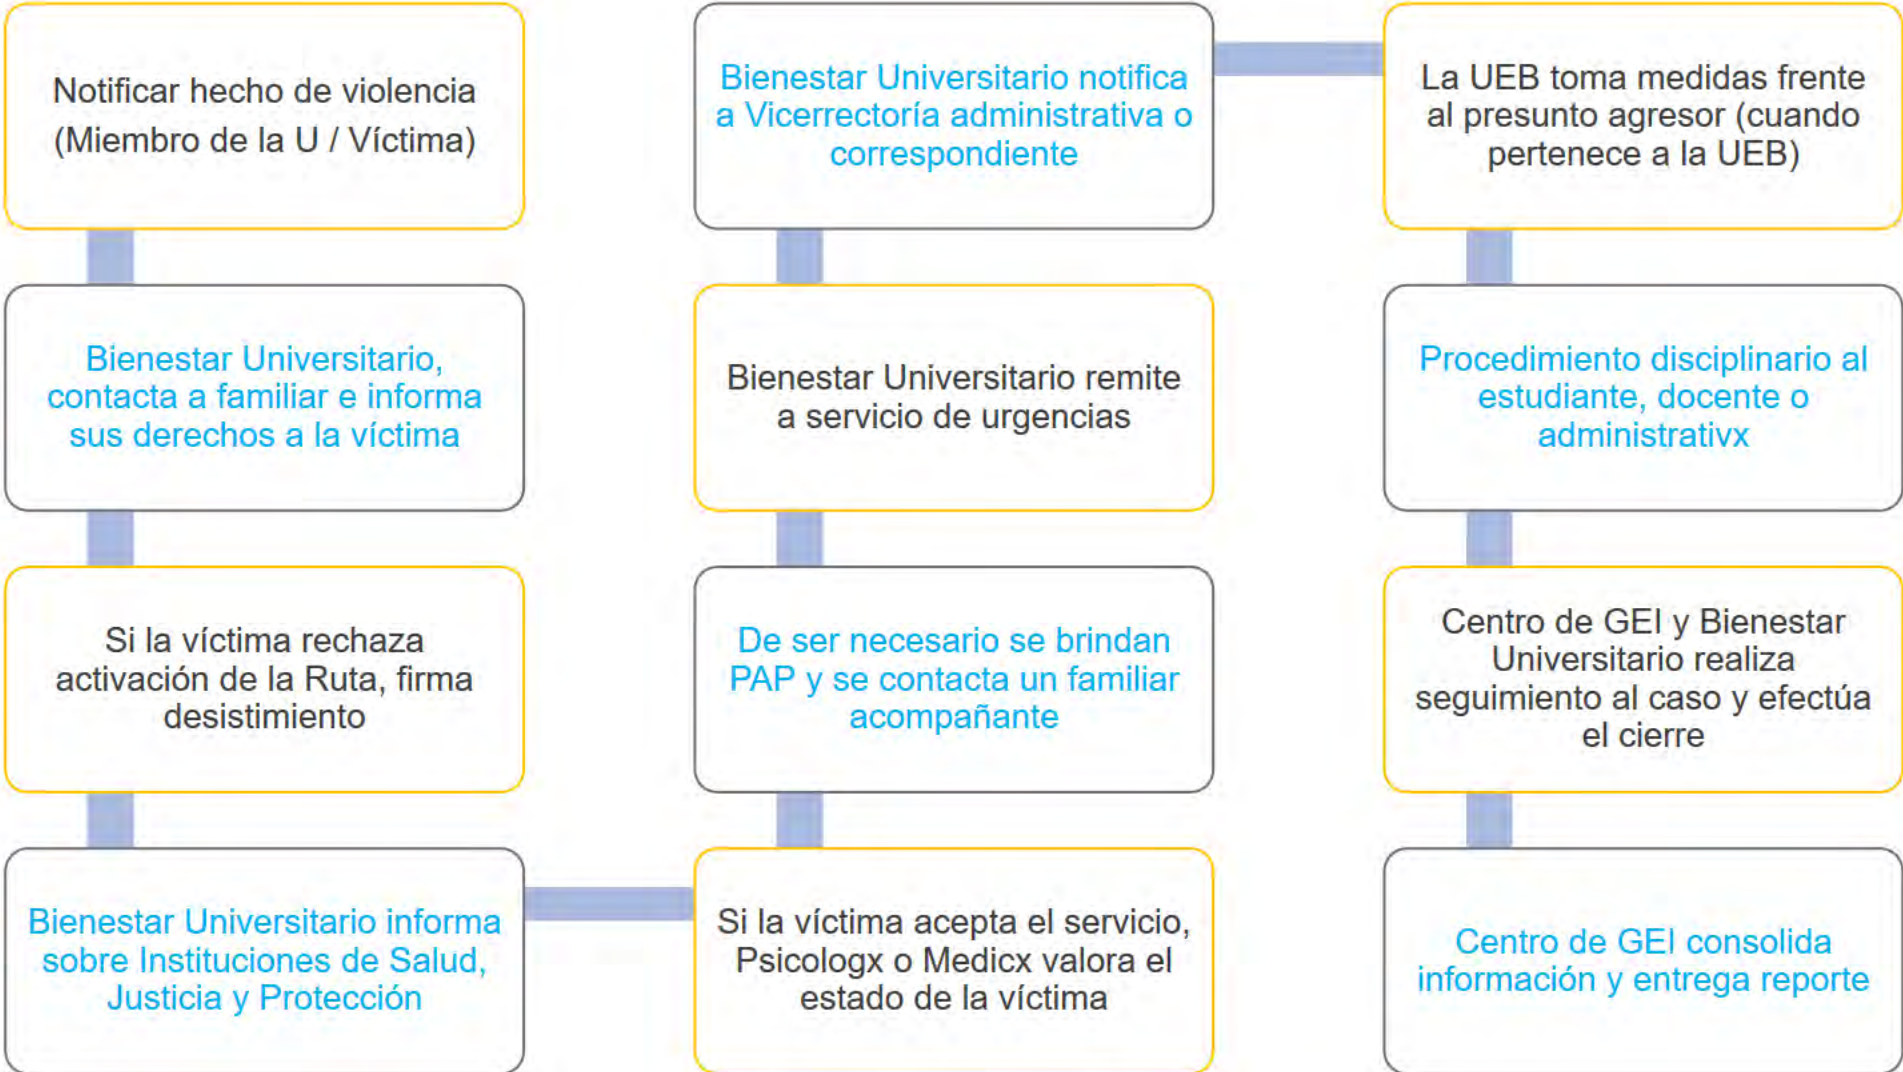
Notificar hecho de violencia (Miembro de la U / Víctima)

Bienestar Universitario, contacta a familiar e informa sus derechos a la víctima

Si la víctima rechaza activación de la Ruta, firma desistimiento

Bienestar Universitario informa sobre Instituciones de Salud, Justicia y Protección

Si la víctima acepta el servicio, Psicologx o Medicx valora el estado de la víctima

De ser necesario se brindan PAP y se contacta un familiar acompañante

Bienestar Universitario remite a servicio de urgencias

Bienestar Universitario notifica a Vicerrectoría administrativa o correspondiente

La UEB toma medidas frente al presunto agresor (cuando pertenece a la UEB)

Procedimiento disciplinario al estudiante, docente o administrativx

Centro de GEI y Bienestar Universitario realiza seguimiento al caso y efectúa el cierre

Centro de GEI consolida información y entrega reporte